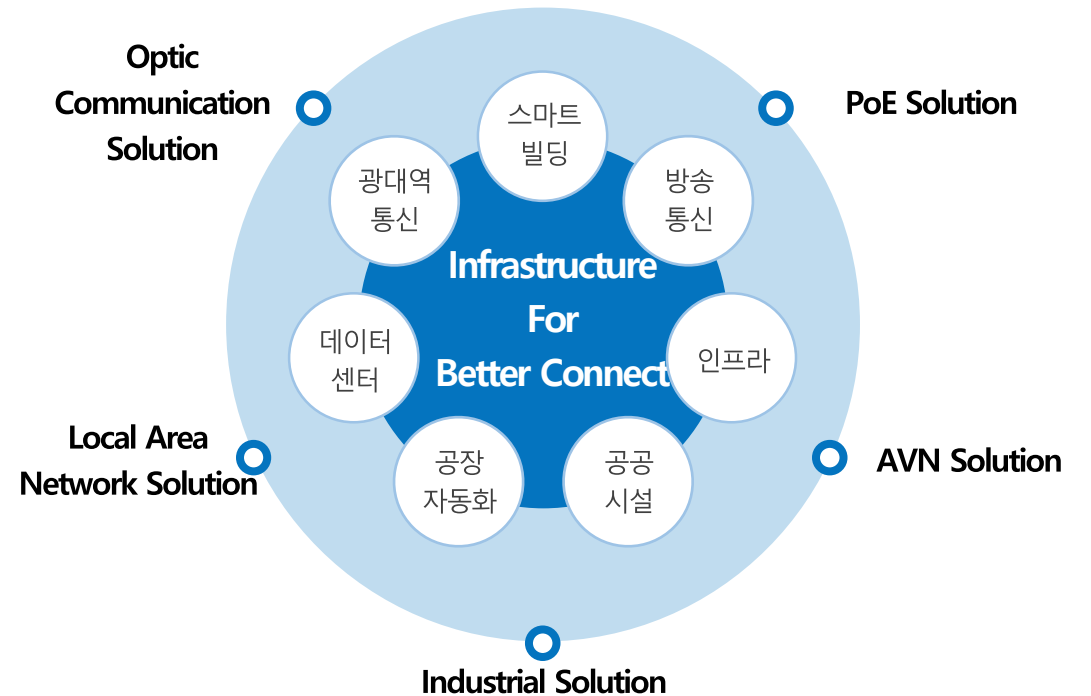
Optic Communication Solution

PoE Solution

스마트 빌딩

광대역 통신

방송 통신

Infrastructure For Better Connect

데이터 센터

인프라

공장 자동화

공공 시설

Local Area Network Solution

AVN Solution

Industrial Solution